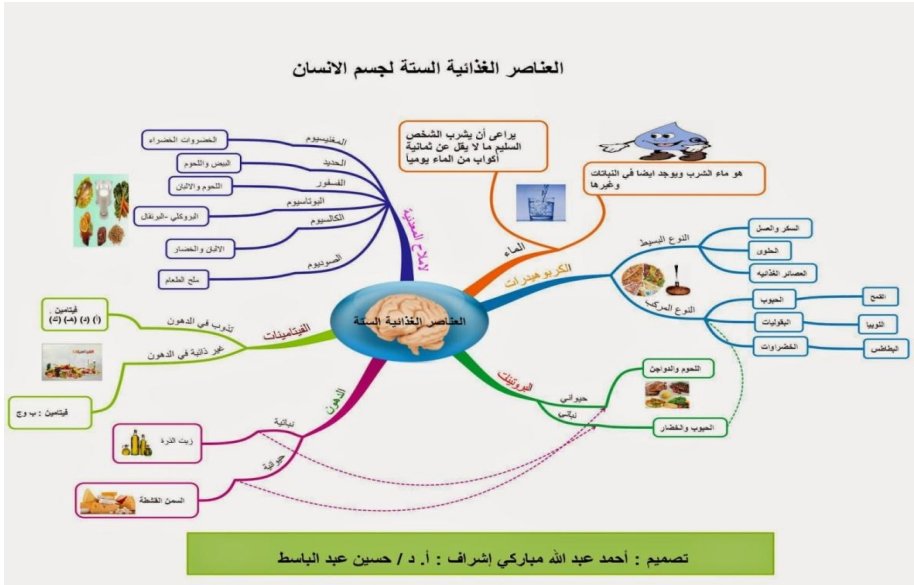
العناصر الغذائية الستة لجسم الانسان

يراعى أن يشرب الشخص السليم ما لا يقل عن ثمانية أكواب من الماء يوميا

هو ماء الشرب ويوجد ايضا في النباتات وغيرها

الماء

الكربوهيدرات

النوع البسيط

السكر والعسل

الحلوى

العصائر الغذائية

النوع المركب

الحبوب

القمح

البقوليات

اللوبيا

الخضراوات

البطاطس

البروتينات

حيواني

اللحوم والدواجن

نباتي

الحبوب والخضار

الدهون

نباتية

زيت الذرة

حيوانية

السمن القشطة

الفيتامينات

تذوب في الدهون

فيتامين (أ) (د) (هـ) (ك)

غير ذائبة في الدهون

فيتامين : ب وج

الأملاح المعدنية

المغنيسيوم

الخضروات الخضراء

الحديد

البيض واللحوم

الفسفور

اللحوم والالبان

البوتاسيوم

البروكلي -البرتقال

الكالسيوم

الالبان والخضار

الصوديوم

ملح الطعام

العناصر الغذائية الستة

تصميم : أحمد عبد الله مباركي إشراف : أ. د / حسين عبد الباسط